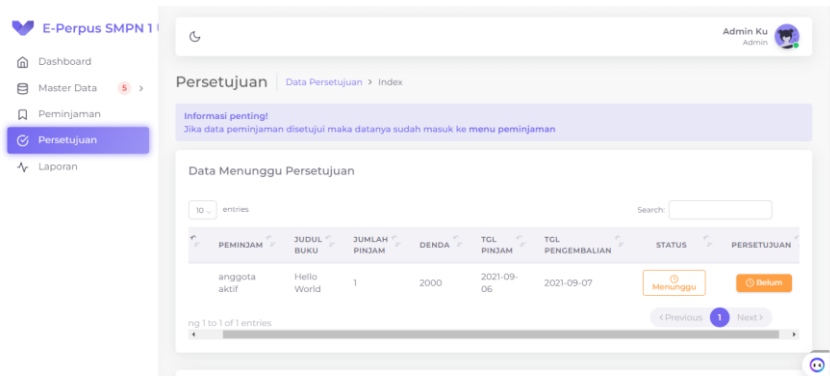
E-Perpus SMPN 1 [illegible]

Dashboard
Master Data 5 >
Peminjaman
Persetujuan
Laporan

Admin Ku
Admin

Persetujuan | Data Persetujuan > Index

Informasi penting!
Jika data peminjaman disetujui maka datanya sudah masuk ke menu peminjaman

Data Menunggu Persetujuan

10 entries

Search:

| | PEMINJAM | JUDUL BUKU | JUMLAH PINJAM | DENDA | TGL PINJAM | TGL PENGEMBALIAN | STATUS | PERSETUJUAN |
|---|---|---|---|---|---|---|---|---|
| | anggota aktif | Hello World | 1 | 2000 | 2021-09-06 | 2021-09-07 | Menunggu | Belum |

ng 1 to 1 of 1 entries

Previous 1 Next